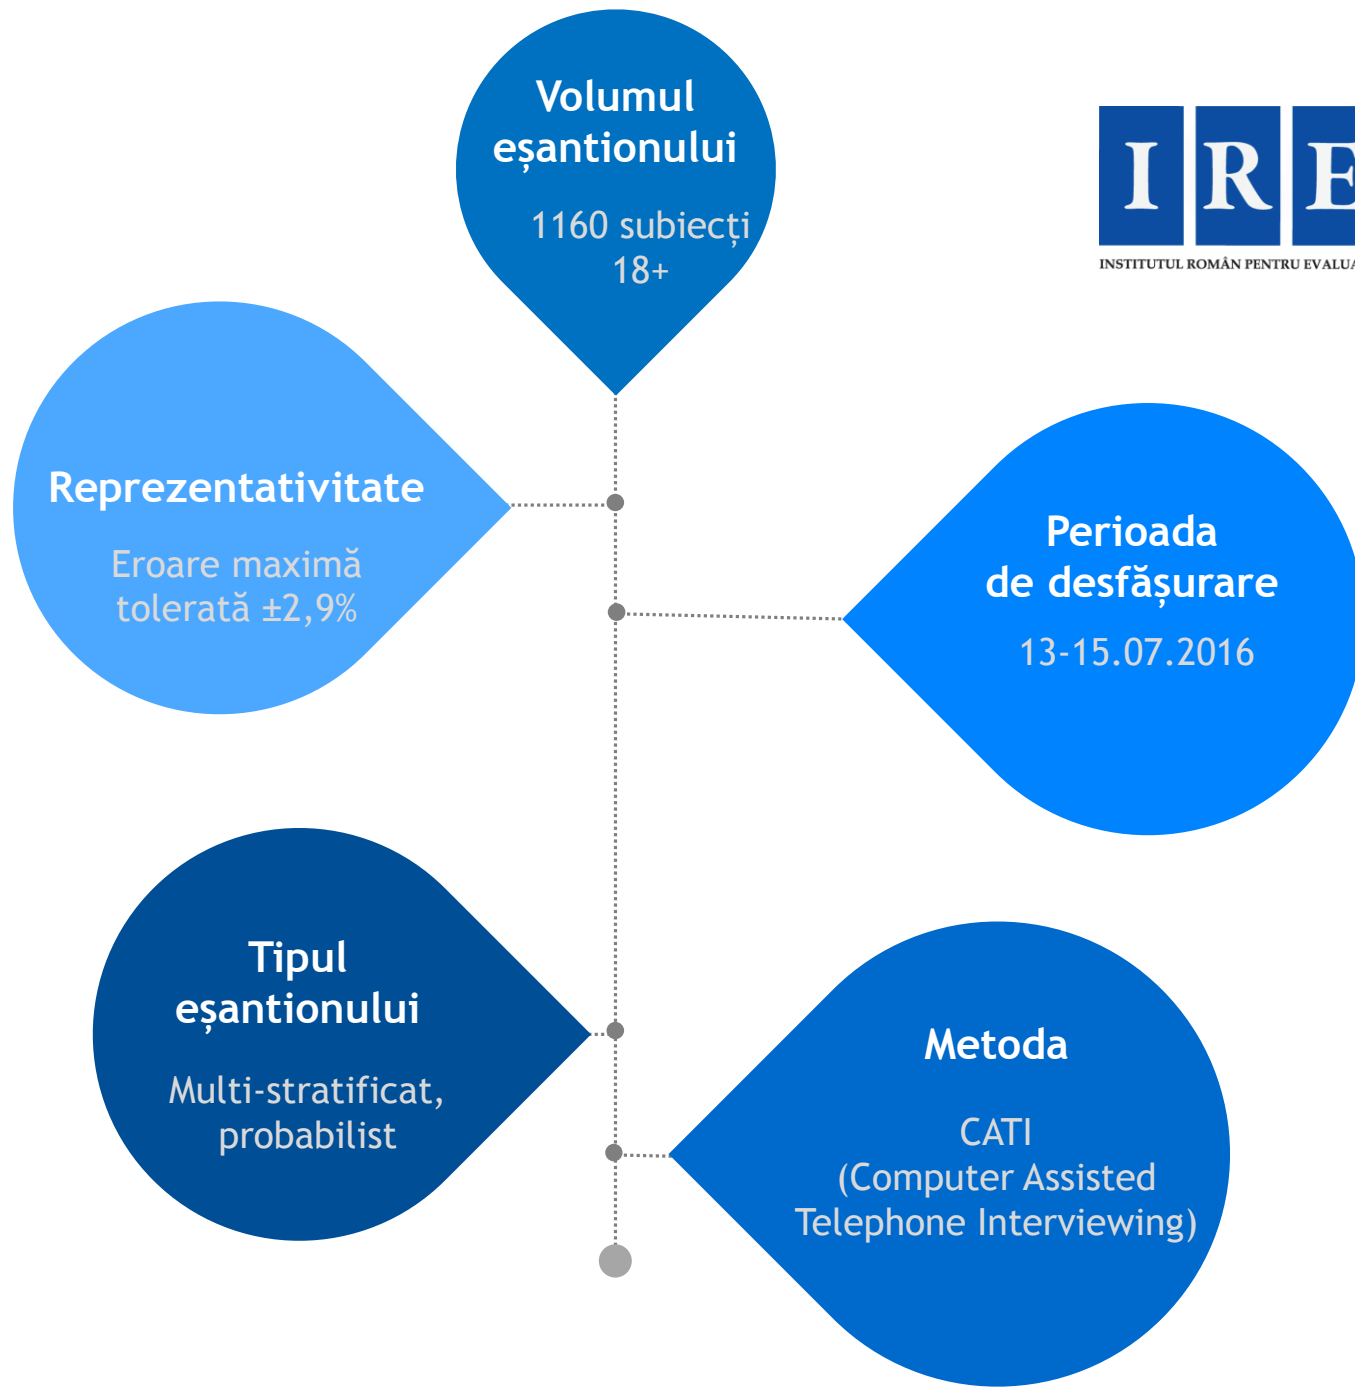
Volumul eșantionului

1160 subiecți 18+

IRE

INSTITUTUL ROMÂN PENTRU EVALUA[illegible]

Reprezentativitate

Eroare maximă tolerată ±2,9%

Perioada de desfășurare

13-15.07.2016

Tipul eșantionului

Multi-stratificat, probabilist

Metoda

CATI (Computer Assisted Telephone Interviewing)